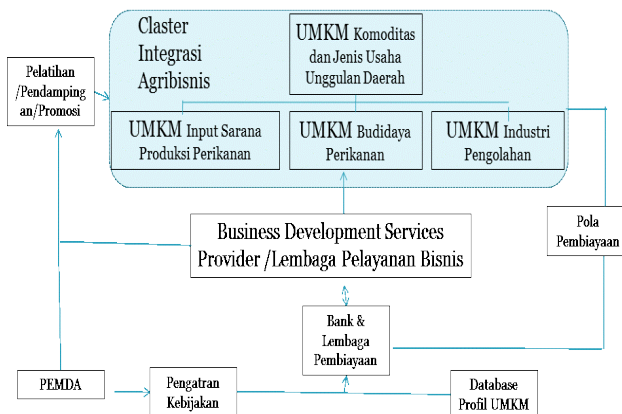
Claster Integrasi Agribisnis

UMKM Komoditas dan Jenis Usaha Unggulan Daerah

Pelatihan /Pendampingan/Promosi

UMKM Input Sarana Produksi Perikanan

UMKM Budidaya Perikanan

UMKM Industri Pengolahan

Business Development Services Provider /Lembaga Pelayanan Bisnis

Pola Pembiayaan

Bank & Lembaga Pembiayaan

PEMDA

Pengatran Kebijakan

Database Profil UMKM